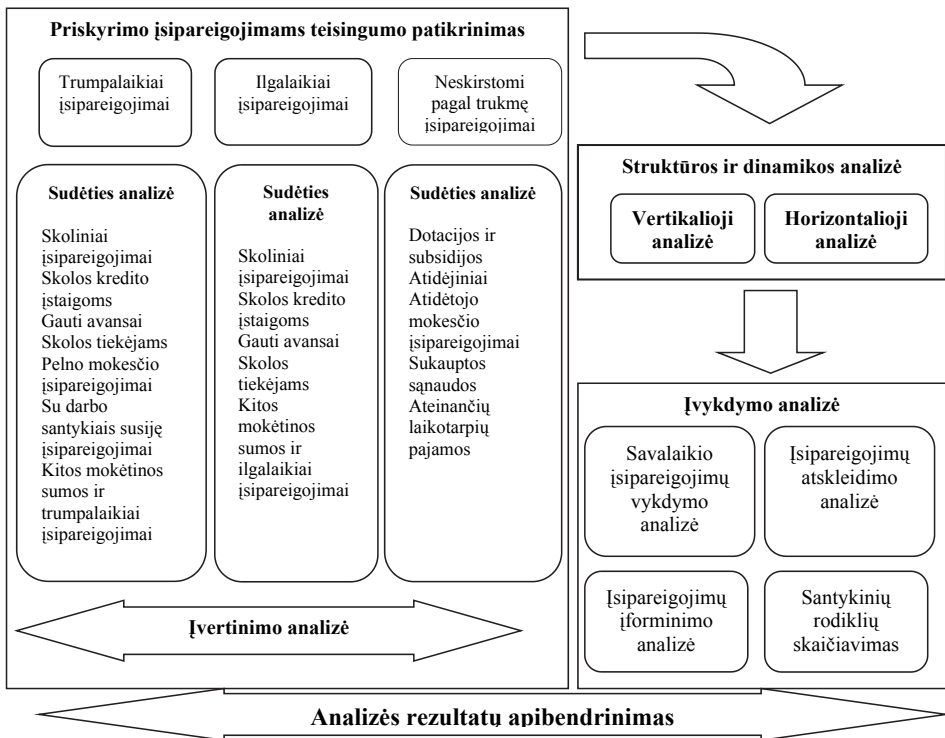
Priskyrimo įsipareigojimams teisingumo patikrinimas

Trumpalaikiai įsipareigojimai

Ilgalaikiai įsipareigojimai

Neskirstomi pagal trukmę įsipareigojimai

Sudėties analizė

Skoliniai įsipareigojimai
Skolos kredito įstaigoms
Gauti avansai
Skolos tiekėjams
Pelno mokesčio įsipareigojimai
Su darbo santykiais susiję įsipareigojimai
Kitos mokėtinos sumos ir trumpalaikiai įsipareigojimai

Sudėties analizė

Skoliniai įsipareigojimai
Skolos kredito įstaigoms
Gauti avansai
Skolos tiekėjams
Kitos mokėtinos sumos ir ilgalaikiai įsipareigojimai

Sudėties analizė

Dotacijos ir subsidijos
Atidėjiniai
Atidėtojo mokesčio įsipareigojimai
Sukauptos sąnaudos
Ateinančių laikotarpių pajamos

Įvertinimo analizė

Struktūros ir dinamikos analizė

Vertikalioji analizė

Horizontalioji analizė

Įvykdymo analizė

Savalaikio įsipareigojimų vykdymo analizė

Įsipareigojimų atskleidimo analizė

Įsipareigojimų įforminimo analizė

Santykinių rodiklių skaičiavimas

Analizės rezultatų apibendrinimas